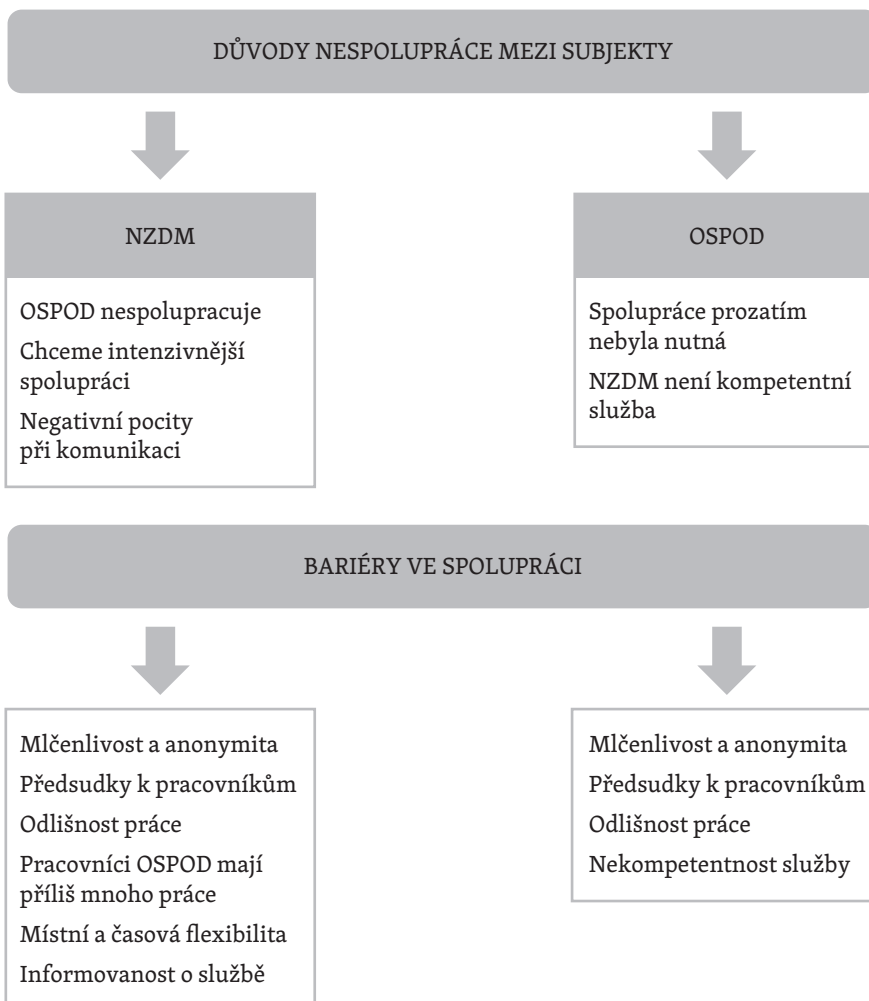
DŮVODY NESPOLUPRÁCE MEZI SUBJEKTY

NZDM

OSPOD nespolupracuje

Chceme intenzivnější spolupráci

Negativní pocity při komunikaci

OSPOD

Spolupráce prozatím nebyla nutná

NZDM není kompetentní služba

BARIÉRY VE SPOLUPRÁCI

Mlčenlivost a anonymita

Předsudky k pracovníkům

Odlišnost práce

Pracovníci OSPOD mají příliš mnoho práce

Místní a časová flexibilita

Informovanost o službě

Mlčenlivost a anonymita

Předsudky k pracovníkům

Odlišnost práce

Nekompetentnost služby